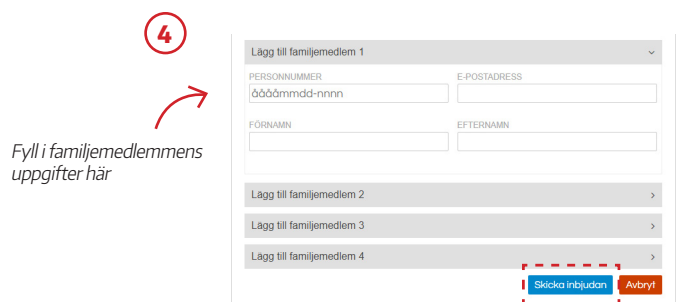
4

Fyll i familjemedlemmens uppgifter här

Lägg till familjemedlem 1

PERSONNUMMER
ååååmmdd-nnnn

E-POSTADRESS

FÖRNAMN

EFTERNAMN

Lägg till familjemedlem 2

Lägg till familjemedlem 3

Lägg till familjemedlem 4

Skicka inbjudan

Avbryt